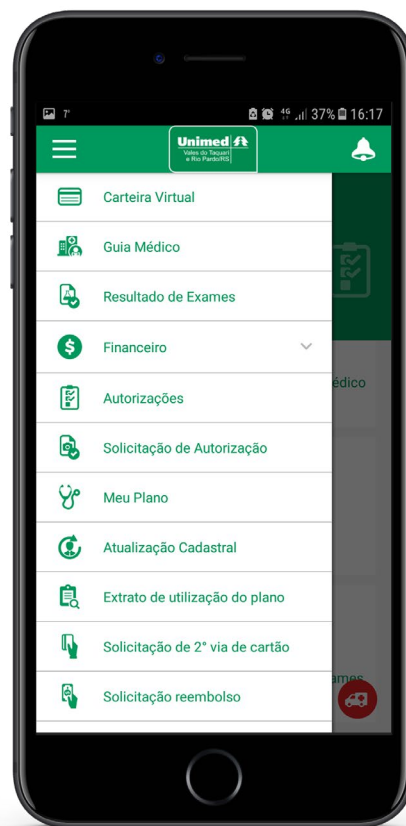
7° 4G 37% 16:17

Unimed
Vales do Taquari e Rio Pardo/RS

Carteira Virtual

Guia Médico

Resultado de Exames

Financeiro

Autorizações

Solicitação de Autorização

Meu Plano

Atualização Cadastral

Extrato de utilização do plano

Solicitação de 2° via de cartão

Solicitação reembolso

édico

ames